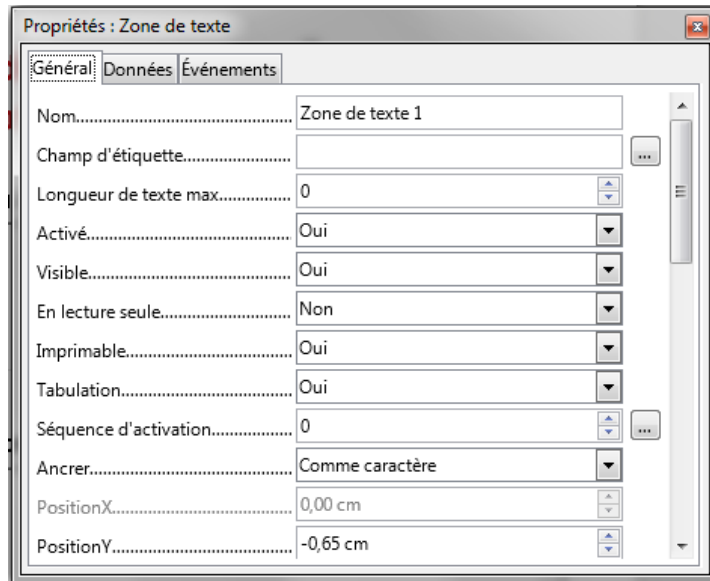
Propriétés : Zone de texte

Général | Données | Événements

| | |
|---|---|
| Nom.................................................. | Zone de texte 1 |
| Champ d'étiquette.............................. | ... |
| Longueur de texte max...................... | 0 |
| Activé.................................................. | Oui |
| Visible.................................................. | Oui |
| En lecture seule.................................. | Non |
| Imprimable.......................................... | Oui |
| Tabulation........................................... | Oui |
| Séquence d'activation........................ | 0 ... |
| Ancrer.................................................. | Comme caractère |
| PositionX............................................ | 0,00 cm |
| PositionY............................................ | -0,65 cm |